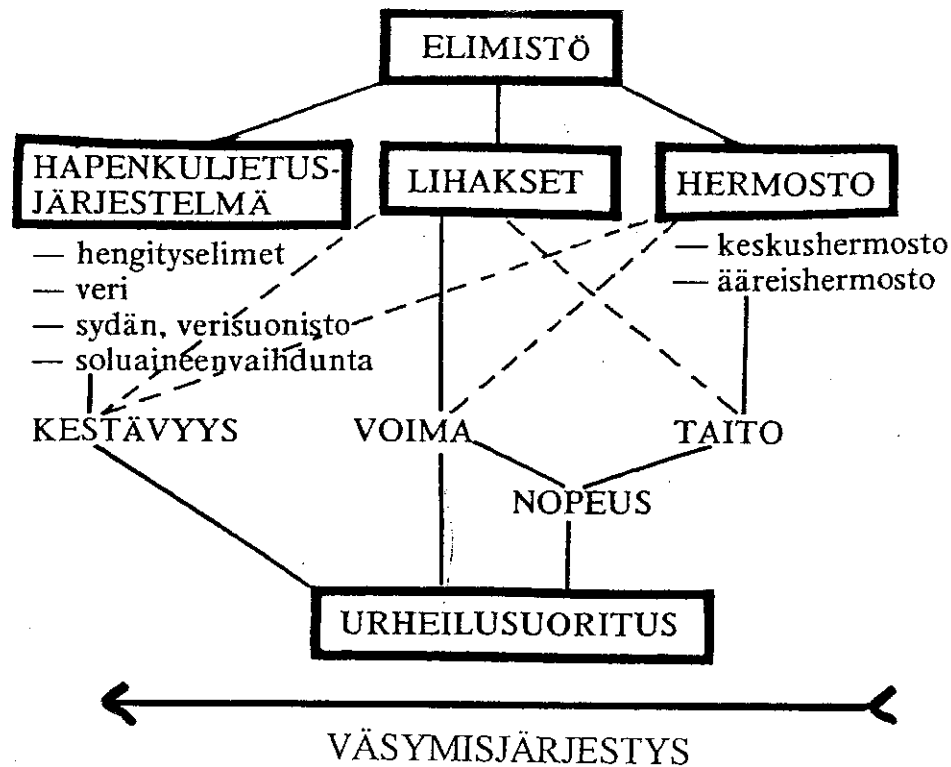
ELIMISTÖ

HAPENKULJETUSJÄRJESTELMÄ

LIHAKSET

HERMOSTO

— hengityselimet
— veri
— sydän, verisuonisto
— soluaineenvaihdunta

— keskushermosto
— ääreishermosto

KESTÄVYYS

VOIMA

TAITO

NOPEUS

URHEILUSUORITUS

VÄSYMISJÄRJESTYS